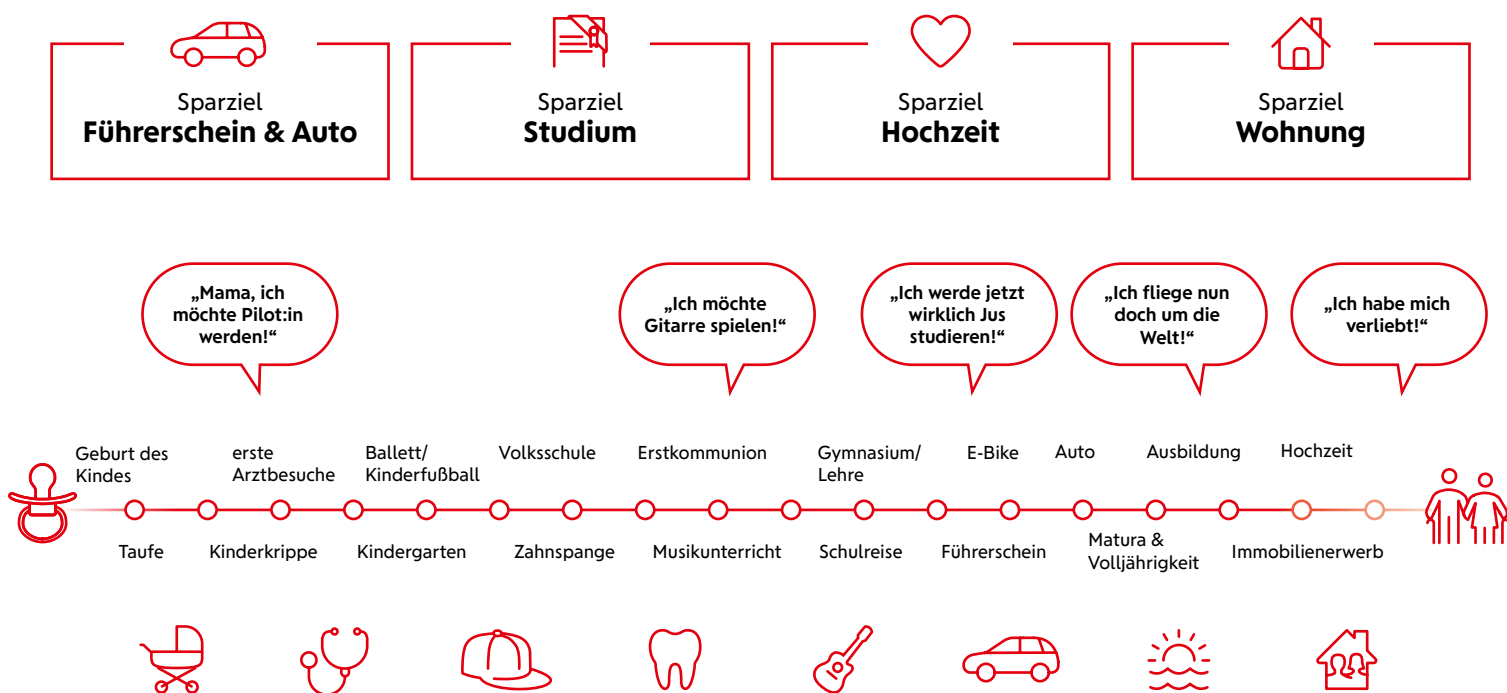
Sparziel
**Führerschein & Auto**

Sparziel
**Studium**

Sparziel
**Hochzeit**

Sparziel
**Wohnung**

„Mama, ich möchte Pilot:in werden!“

„Ich möchte Gitarre spielen!“

„Ich werde jetzt wirklich Jus studieren!“

„Ich fliege nun doch um die Welt!“

„Ich habe mich verliebt!“

Geburt des Kindes

erste Arztbesuche

Ballett/ Kinderfußball

Volksschule

Erstkommunion

Gymnasium/ Lehre

E-Bike

Auto

Ausbildung

Hochzeit

Taufe

Kinderkrippe

Kindergarten

Zahnspange

Musikunterricht

Schulreise

Führerschein

Matura & Volljährigkeit

Immobilienerwerb